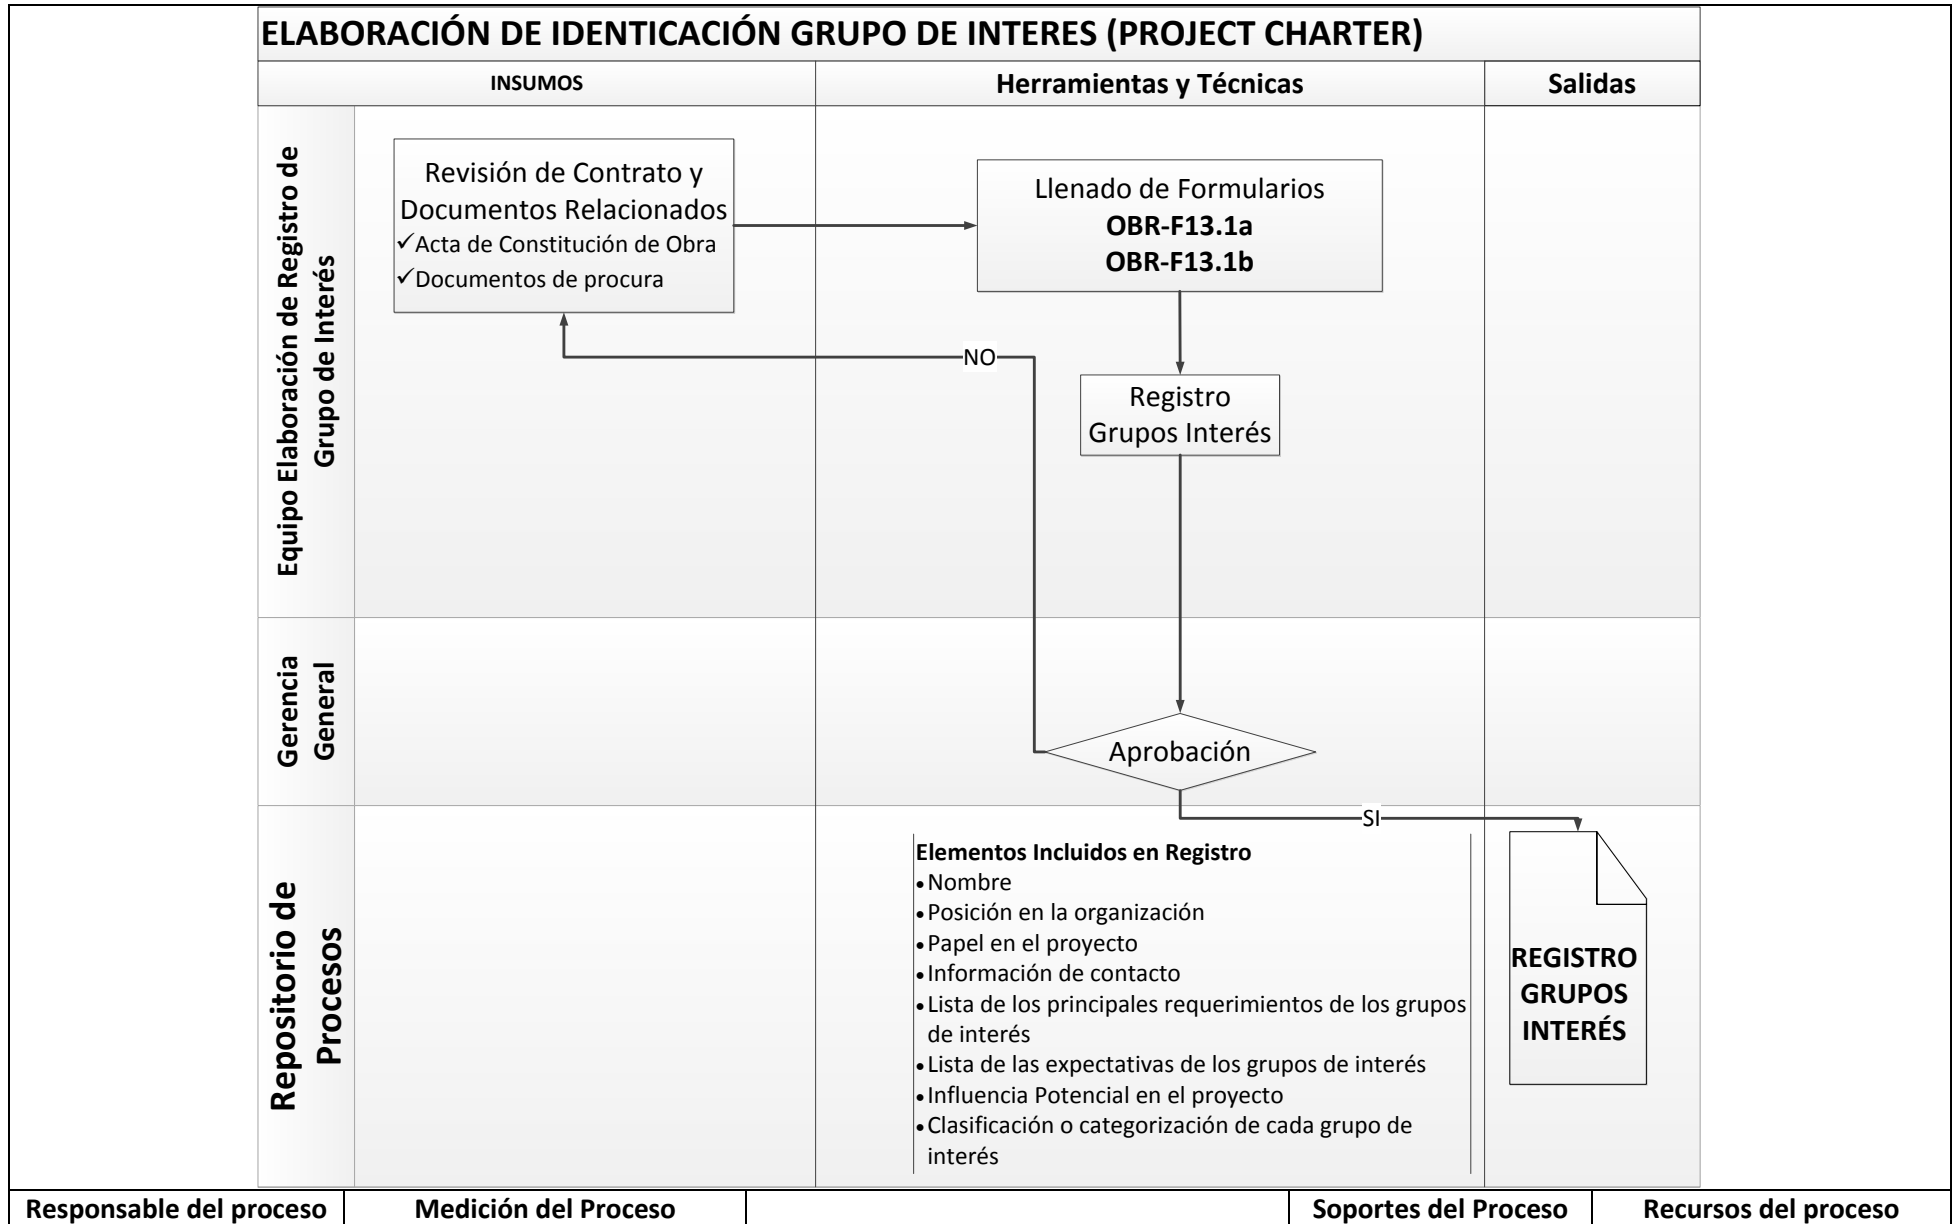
ELABORACIÓN DE IDENTICACIÓN GRUPO DE INTERES (PROJECT CHARTER)

INSUMOS

Herramientas y Técnicas

Salidas

Equipo Elaboración de Registro de Grupo de Interés

Revisión de Contrato y Documentos Relacionados
✓Acta de Constitución de Obra
✓Documentos de procura

Llenado de Formularios
**OBR-F13.1a**
**OBR-F13.1b**

NO

Registro Grupos Interés

Gerencia General

Aprobación

SI

Repositorio de Procesos

**Elementos Incluidos en Registro**
• Nombre
• Posición en la organización
• Papel en el proyecto
• Información de contacto
• Lista de los principales requerimientos de los grupos de interés
• Lista de las expectativas de los grupos de interés
• Influencia Potencial en el proyecto
• Clasificación o categorización de cada grupo de interés

REGISTRO GRUPOS INTERÉS

| Responsable del proceso | Medición del Proceso | | Soportes del Proceso | Recursos del proceso |
|---|---|---|---|---|